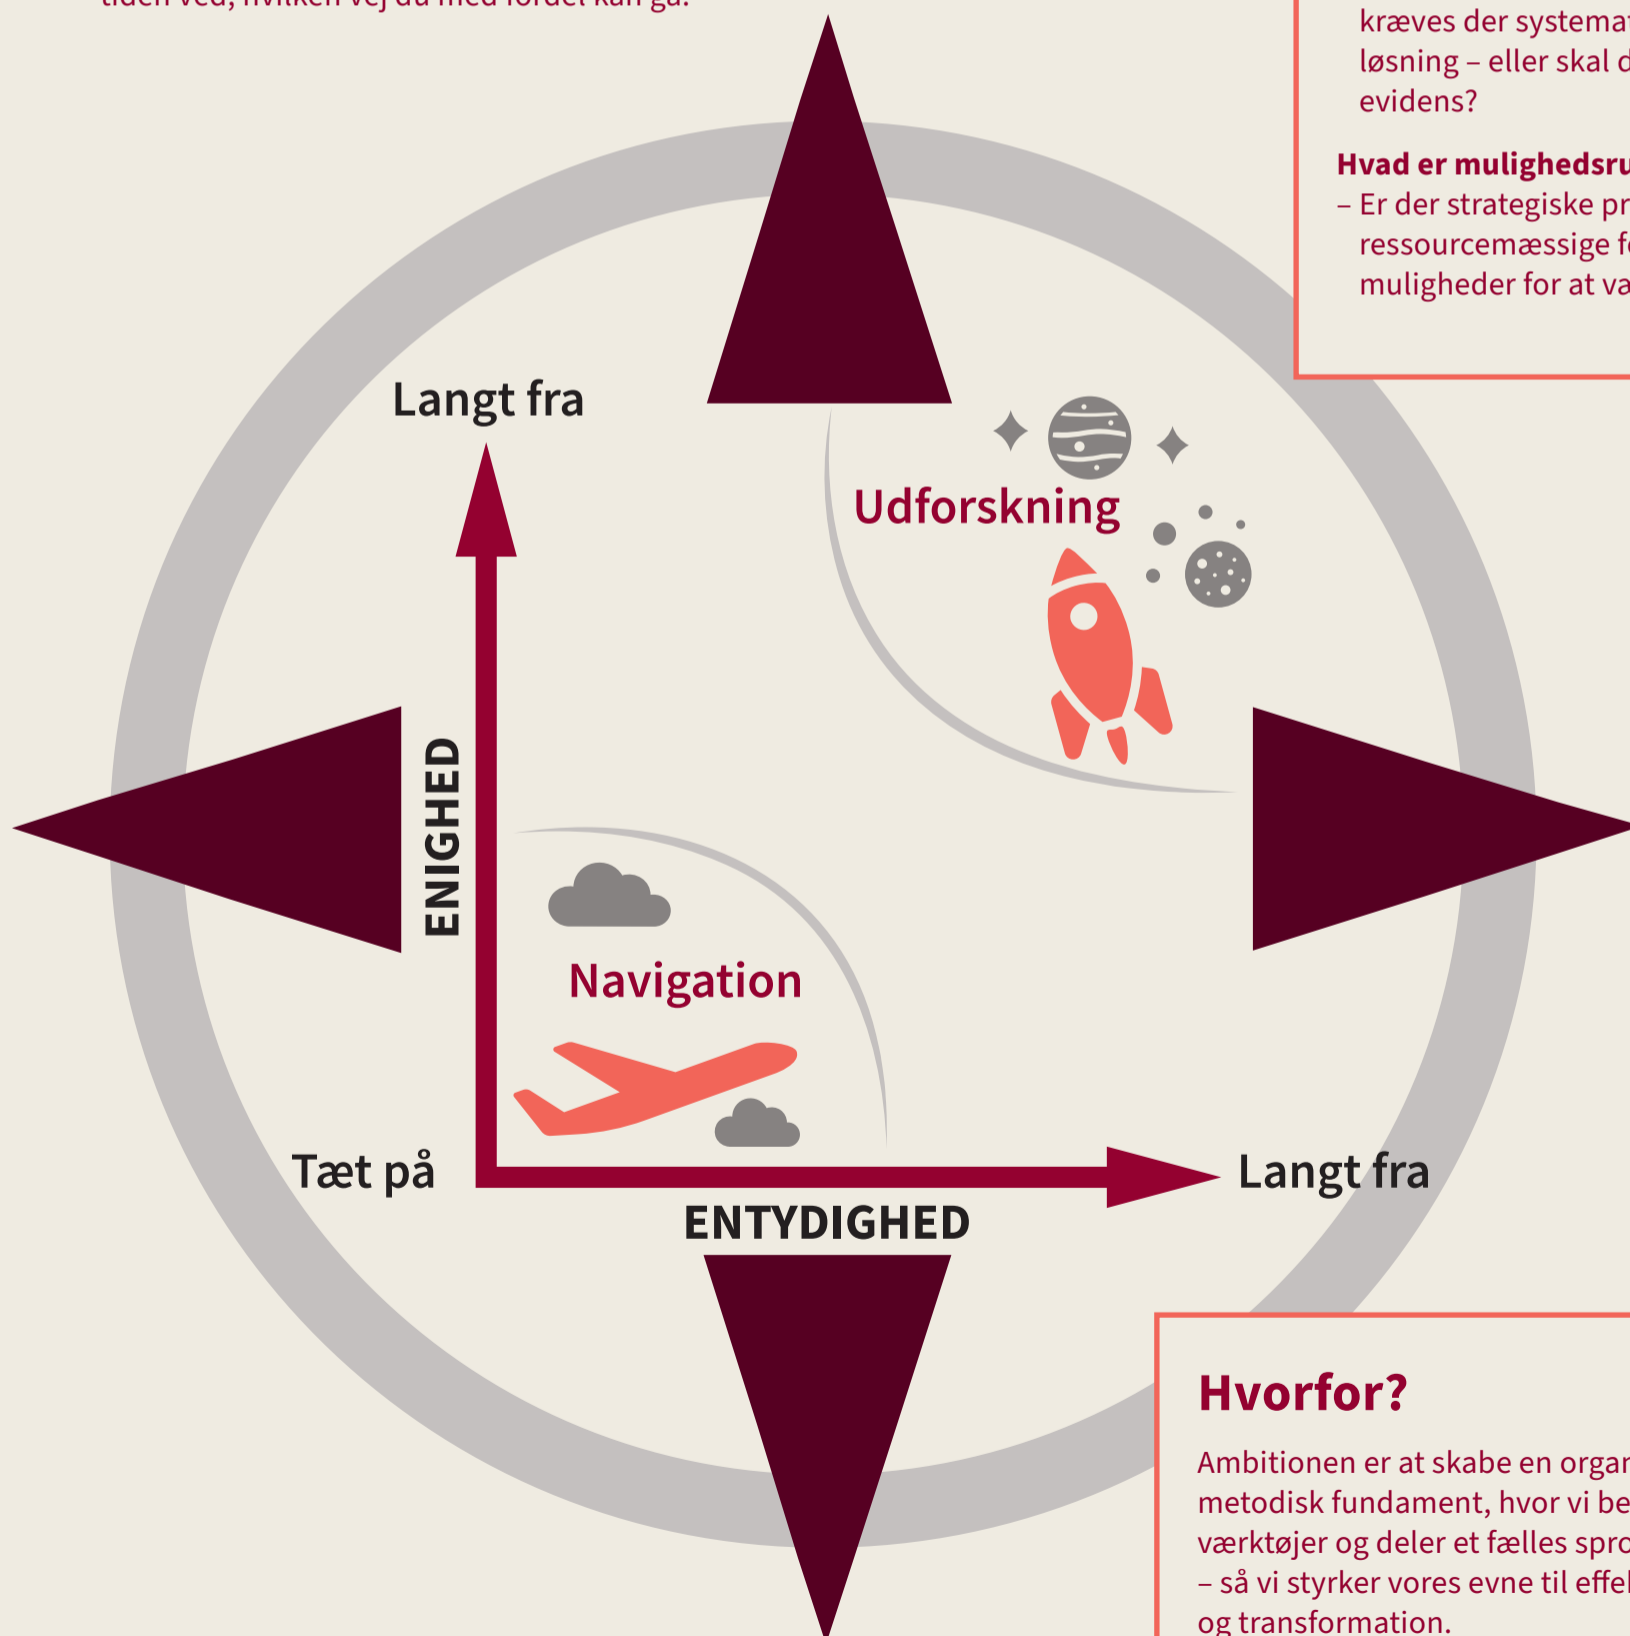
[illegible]

kræves der systema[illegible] løsning – eller skal d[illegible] evidens?

Hvad er mulighedsru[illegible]
– Er der strategiske pr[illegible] ressourcemæssige f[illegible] muligheder for at va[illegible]

Langt fra

Udforskning

ENIGHED

Navigation

Tæt på

Langt fra

ENTYDIGHED

Hvorfor?

Ambitionen er at skabe en orga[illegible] metodisk fundament, hvor vi be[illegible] værktøjer og deler et fælles spr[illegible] – så vi styrker vores evne til effe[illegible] og transformation.